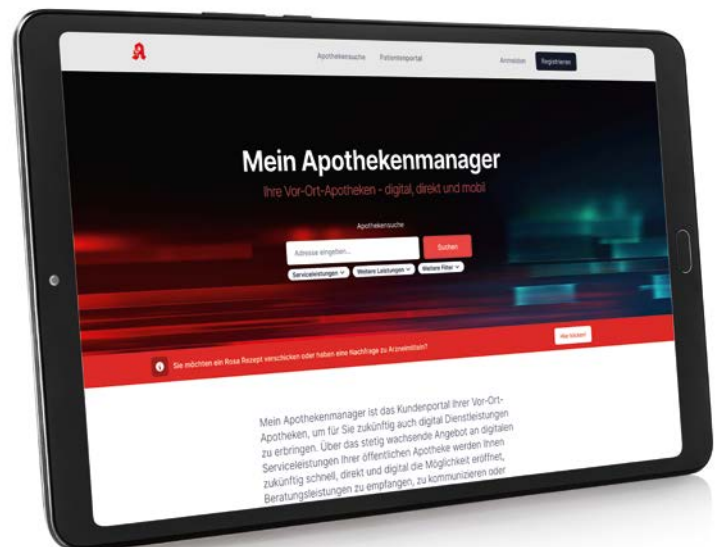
Apothekensuche Patientenportal Anmelden Registrieren

Mein Apothekenmanager

Ihre Vor-Ort-Apotheken - digital, direkt und mobil

Apothekensuche

Adresse eingeben...

Suchen

Serviceleistungen Weitere Leistungen Weitere Filter

Sie möchten ein Rosa Rezept verschicken oder haben eine Nachfrage zu Arzneimitteln?

Hier klicken!

Mein Apothekenmanager ist das Kundenportal Ihrer Vor-Ort-Apotheken, um für Sie zukünftig auch digital Dienstleistungen zu erbringen. Über das stetig wachsende Angebot an digitalen Serviceleistungen Ihrer öffentlichen Apotheke werden Ihnen zukünftig schnell, direkt und digital die Möglichkeit eröffnet, Beratungsleistungen zu empfangen, zu kommunizieren oder